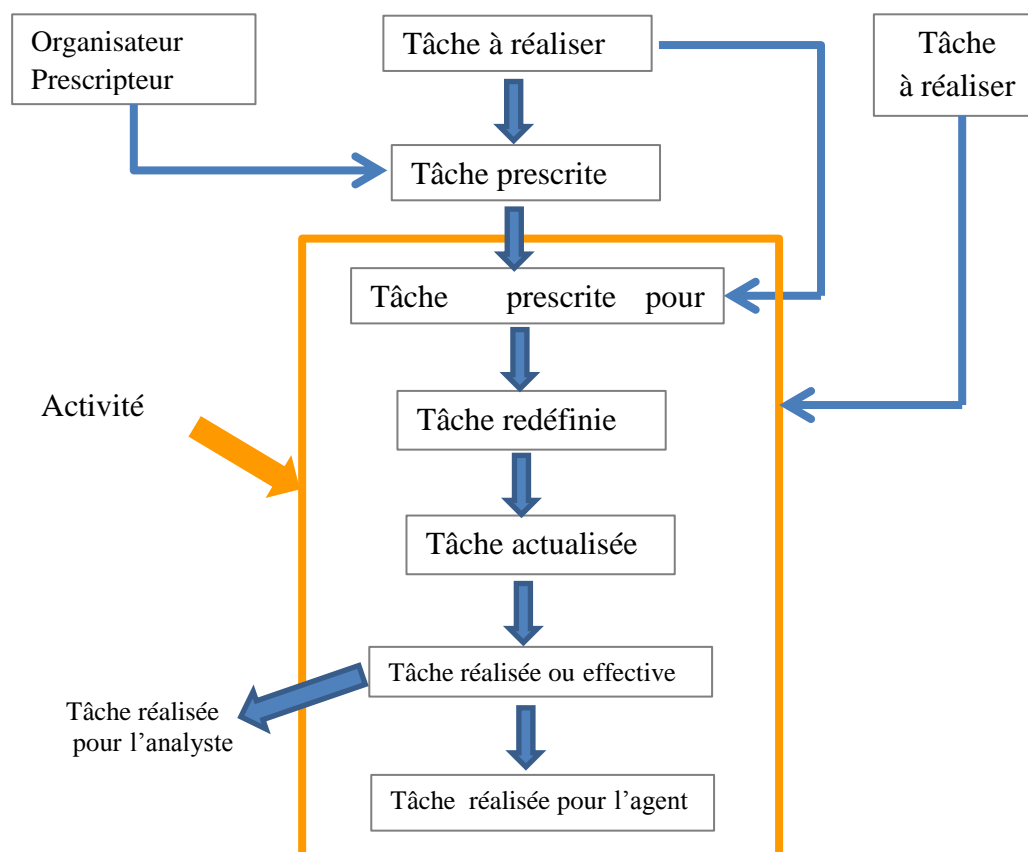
Organisateur
Prescripteur

Tâche à réaliser

Tâche
à réaliser

Tâche prescrite

Tâche prescrite pour

Activité

Tâche redéfinie

Tâche actualisée

Tâche réalisée ou effective

Tâche réalisée
pour l'analyste

Tâche réalisée pour l'agent